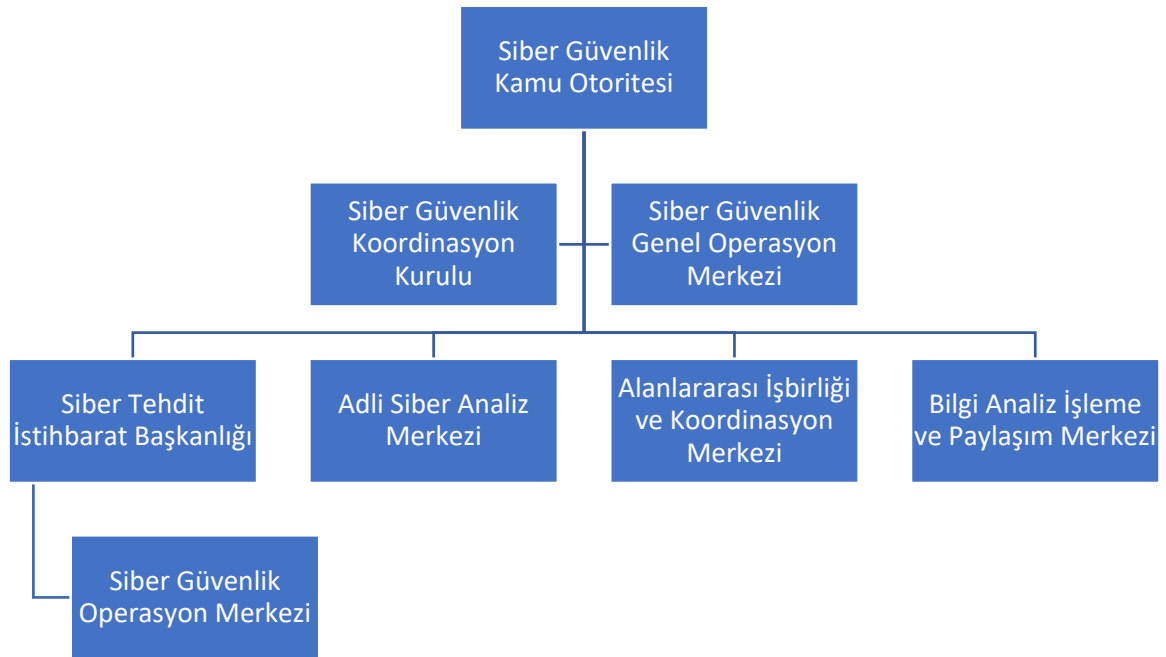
Siber Güvenlik Kamu Otoritesi

Siber Güvenlik Koordinasyon Kurulu

Siber Güvenlik Genel Operasyon Merkezi

Siber Tehdit İstihbarat Başkanlığı

Adli Siber Analiz Merkezi

Alanlararası İşbirliği ve Koordinasyon Merkezi

Bilgi Analiz İşleme ve Paylaşım Merkezi

Siber Güvenlik Operasyon Merkezi